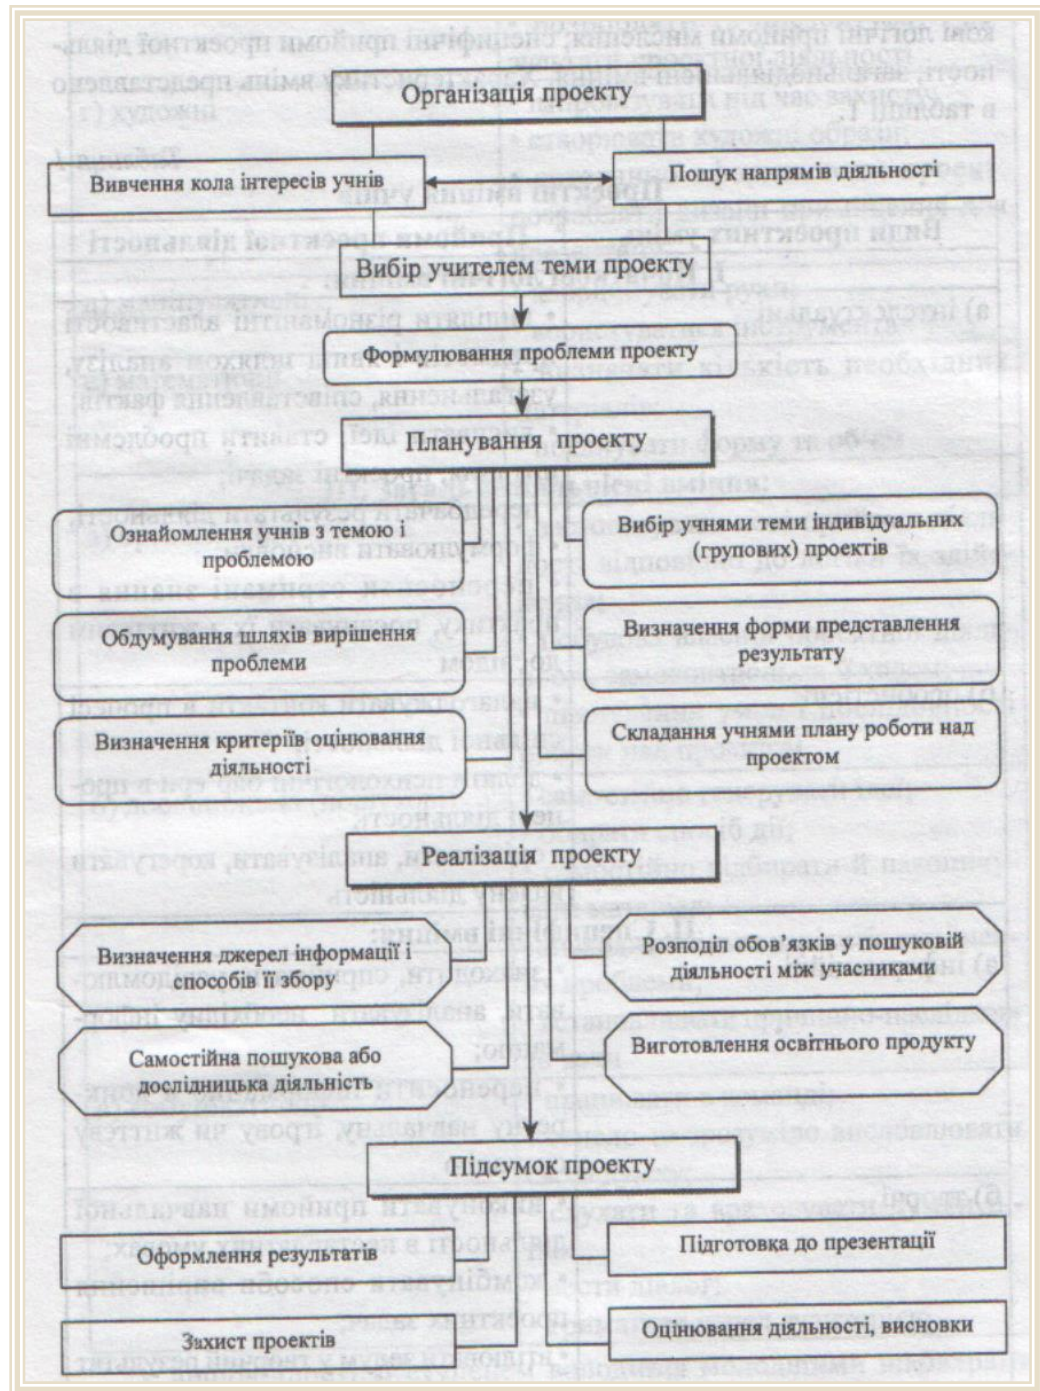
Організація проекту

Вивчення кола інтересів учнів

Пошук напрямів діяльності

Вибір учителем теми проекту

Формулювання проблеми проекту

Планування проекту

Ознайомлення учнів з темою і проблемою

Вибір учнями теми індивідуальних (групових) проектів

Обдумування шляхів вирішення проблеми

Визначення форми представлення результату

Визначення критеріїв оцінювання діяльності

Складання учнями плану роботи над проектом

Реалізація проекту

Визначення джерел інформації і способів її збору

Розподіл обов'язків у пошуковій діяльності між учасниками

Самостійна пошукова або дослідницька діяльність

Виготовлення освітнього продукту

Підсумок проекту

Оформлення результатів

Підготовка до презентації

Захист проектів

Оцінювання діяльності, висновки